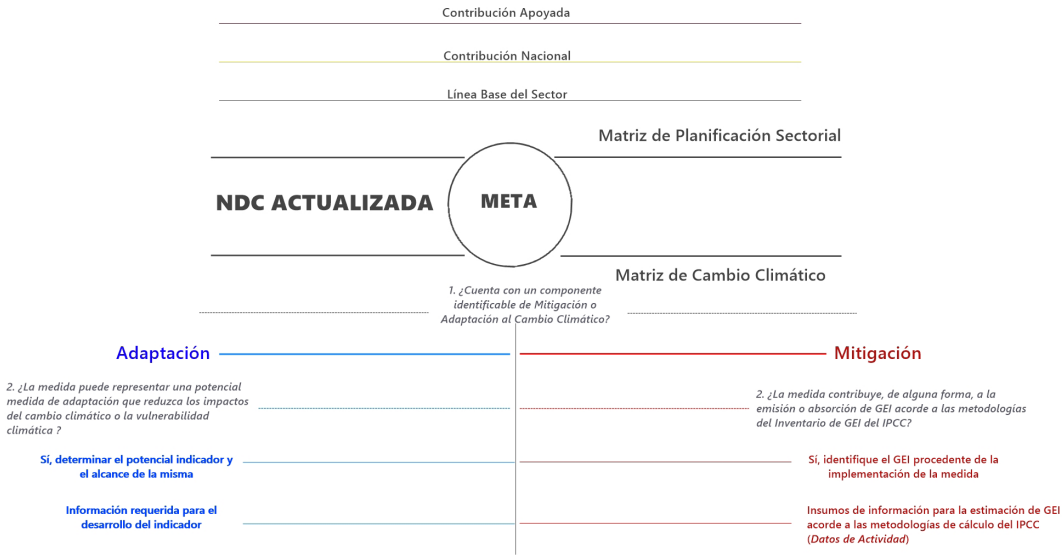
Contribución Apoyada

Contribución Nacional

Línea Base del Sector

Matriz de Planificación Sectorial

NDC ACTUALIZADA

META

Matriz de Cambio Climático

1. ¿Cuenta con un componente identificable de Mitigación o Adaptación al Cambio Climático?

Adaptación

Mitigación

2. ¿La medida puede representar una potencial medida de adaptación que reduzca los impactos del cambio climático o la vulnerabilidad climática ?

2. ¿La medida contribuye, de alguna forma, a la emisión o absorción de GEI acorde a las metodologías del Inventario de GEI del IPCC?

Sí, determinar el potencial indicador y el alcance de la misma

Sí, identifique el GEI procedente de la implementación de la medida

Información requerida para el desarrollo del indicador

Insumos de información para la estimación de GEI acorde a las metodologías de cálculo del IPCC (Datos de Actividad)